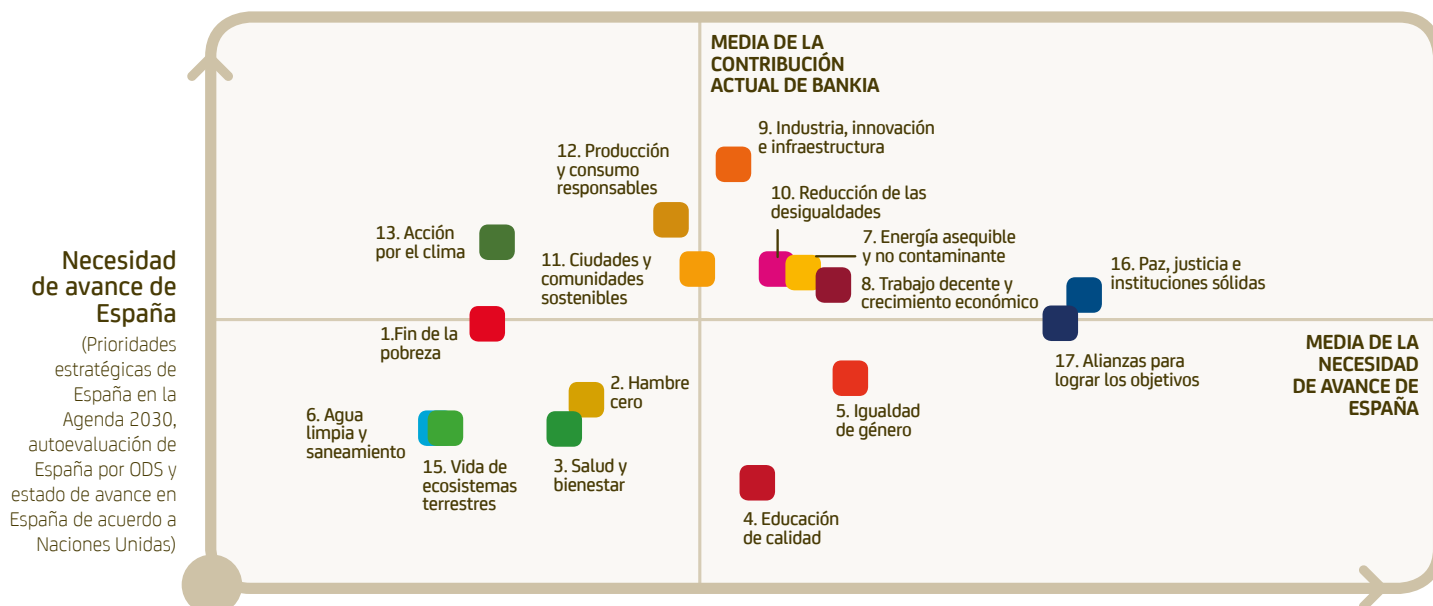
Necesidad de avance de España

(Prioridades estratégicas de España en la Agenda 2030, autoevaluación de España por ODS y estado de avance en España de acuerdo a Naciones Unidas)

MEDIA DE LA CONTRIBUCIÓN ACTUAL DE BANKIA

9. Industria, innovación e infraestructura

12. Producción y consumo responsables

10. Reducción de las desigualdades

13. Acción por el clima

7. Energía asequible y no contaminante

11. Ciudades y comunidades sostenibles

8. Trabajo decente y crecimiento económico

16. Paz, justicia e instituciones sólidas

1.Fin de la pobreza

17. Alianzas para lograr los objetivos

MEDIA DE LA NECESIDAD DE AVANCE DE ESPAÑA

2. Hambre cero

6. Agua limpia y saneamiento

5. Igualdad de género

15. Vida de ecosistemas terrestres

3. Salud y bienestar

4. Educación de calidad